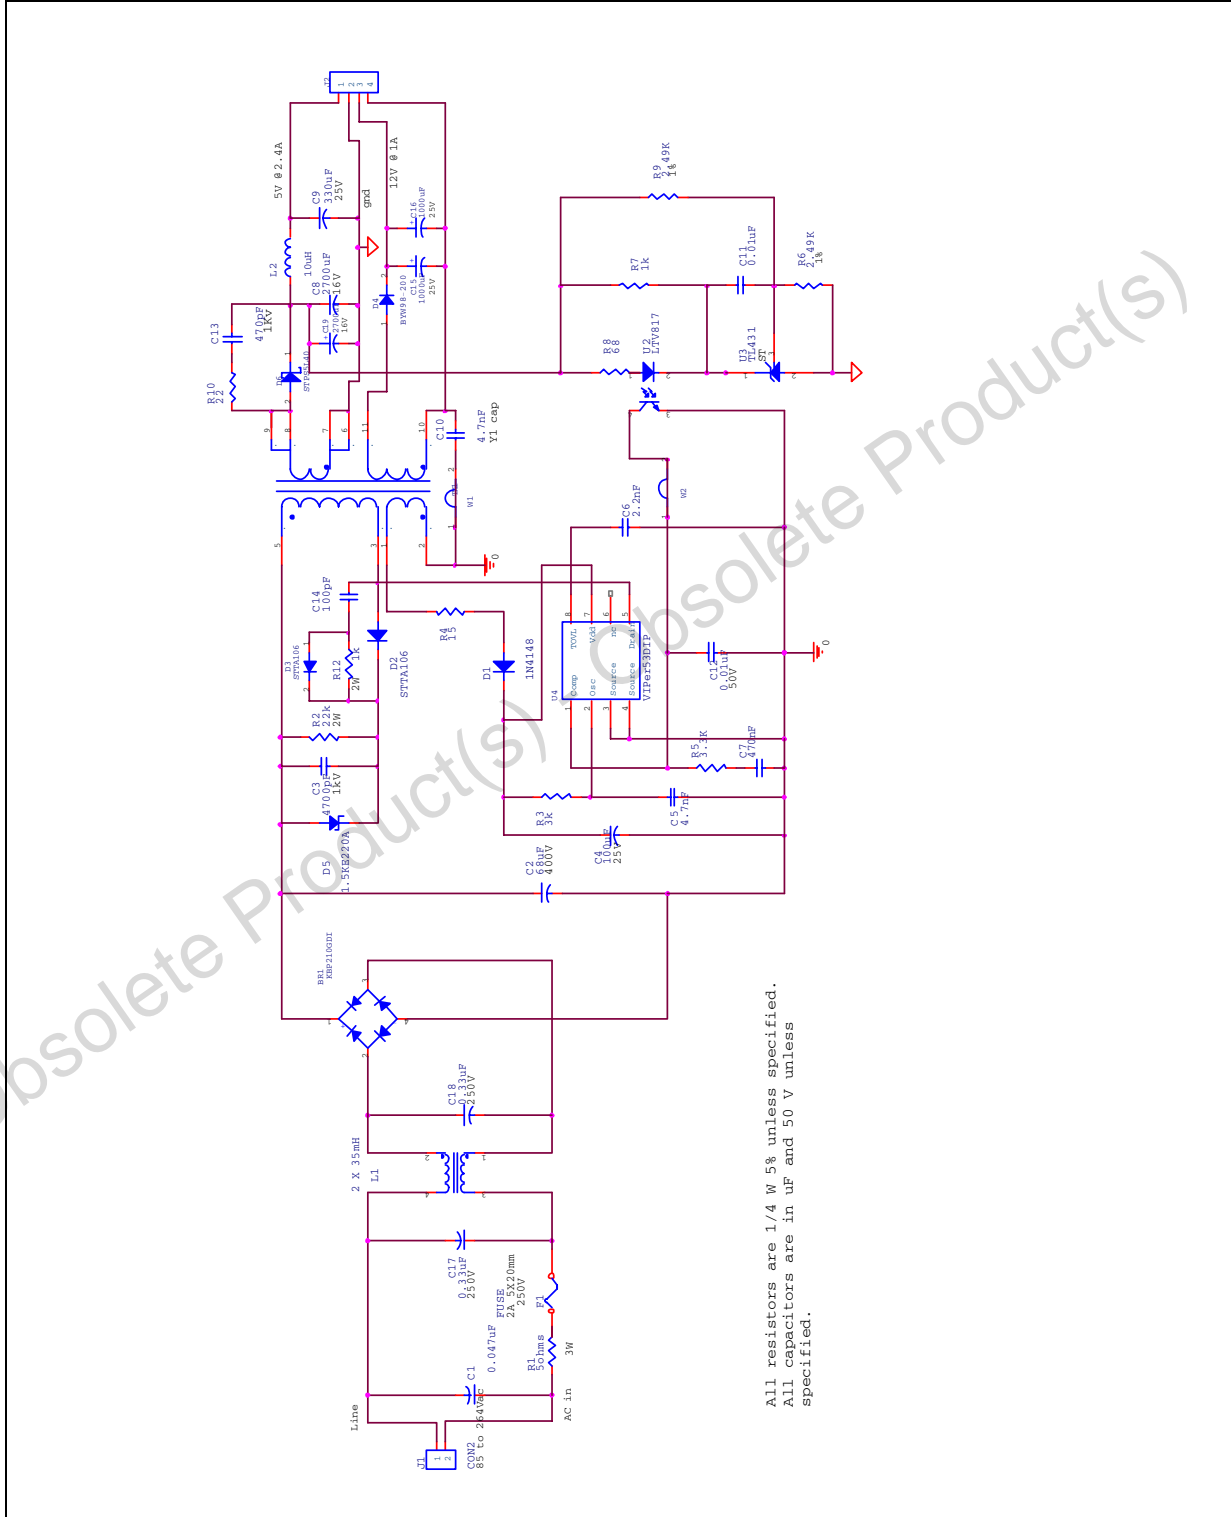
J2
1 2 3 4

5V @2.4A
C9
330uF
25V
gnd
12V @1A
C16
1000uF
25V
C15
1000uF
25V
L2
10uH
C8
2700uF
16V
C19
2700uF
16V
D4
BYW98-200
C13
470pF
1kV
R10
22
D6
STPS5L40
C10
4.7nF
Y1 cap
W1
W2
0

R9
2.49K
1%
R7
1k
C11
0.01uF
R6
2.49K
1%
R8
68
U2
LTV817
U3
TL431
ST

C6
2.2nF
C14
100pF
R4
15
D1
1N4148
U4
VIPer53DIP
TOVL
Vdd
NC
Drain
Comp
Osc
Source
Source
C12
0.01uF
50V
0
D3
STTA106
R12
1k
2W
D2
STTA106
R2
22k
2W
R5
3.3K
C7
470nF
C3
4700pF
1kV
R3
3k
C5
4.7nF
D5
1.5KE220A
C4
100uF
25V
C2
68uF
400V

BR1
KBP210GDI
C18
0.33uF
250V
2 X 35mH
L1
C17
0.33uF
250V
FUSE
2A 5X20mm
250V
F1
0.047uF
C1
R1
5ohms
3W
Line
AC in
J1
CON2
85 to 264Vac

All resistors are 1/4 W 5% unless specified.
All capacitors are in uF and 50 V unless specified.

Obsolete Product(s) - Obsolete Product(s)